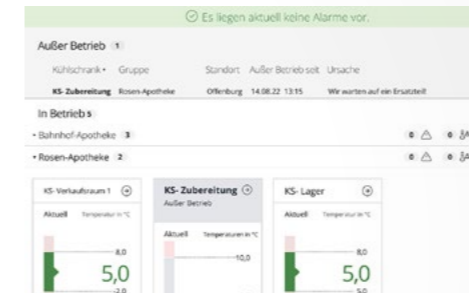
Es liegen aktuell keine Alarme vor.

Außer Betrieb 1

| Kühlschrank | Gruppe | Standort | Außer Betrieb seit | Ursache |
|---|---|---|---|---|
| KS- Zubereitung | Rosen-Apotheke | Offenburg | 14.08.22 13:15 | Wir warten auf ein Ersatzteil |

In Betrieb 5

Bahnhof-Apotheke 3 | 0 | 0

Rosen-Apotheke 2 | 0 | 0

KS- Verkaufsraum 1
Aktuell Temperatur in °C
8,0
5,0
2,0

KS- Zubereitung
Außer Betrieb
Aktuell Temperaturen in °C
10,0

KS- Lager
Aktuell Temperatur in °C
8,0
5,0
2,0